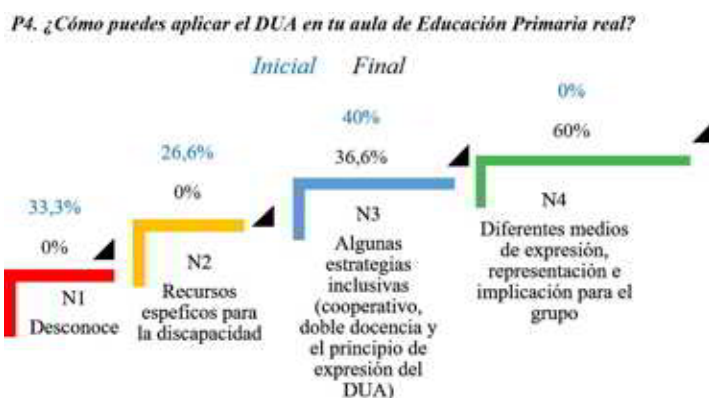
P4. ¿Cómo puedes aplicar el DUA en tu aula de Educación Primaria real?

Inicial Final

33,3%

0%

N1
Desconoce

26,6%

0%

N2
Recursos espeficos para la discapacidad

40%

36,6%

N3
Algunas estrategias inclusivas (cooperativo, doble docencia y el principio de expresión del DUA)

0%

60%

N4
Diferentes medios de expresión, representación e implicación para el grupo